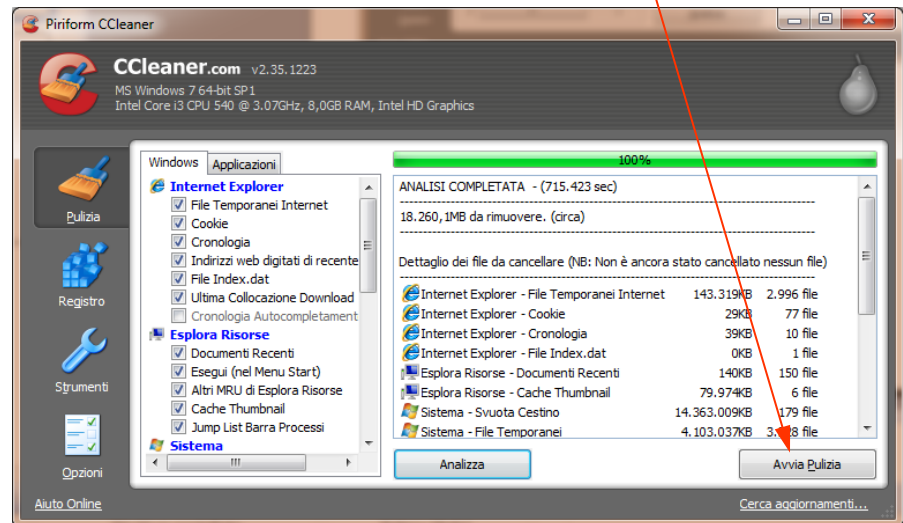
Piriform CCleaner

CCleaner.com v2.35.1223
MS Windows 7 64-bit SP1
Intel Core i3 CPU 540 @ 3.07GHz, 8,0GB RAM, Intel HD Graphics

Pulizia
Registro
Strumenti
Opzioni

Windows | Applicazioni

Internet Explorer
File Temporanei Internet
Cookie
Cronologia
Indirizzi web digitati di recente
File Index.dat
Ultima Collocazione Download
Cronologia Autocompletament
Esplora Risorse
Documenti Recenti
Esegui (nel Menu Start)
Altri MRU di Esplora Risorse
Cache Thumbnail
Jump List Barra Processi
Sistema

100%

ANALISI COMPLETATA - (715.423 sec)

18.260,1MB da rimuovere. (circa)

Dettaglio dei file da cancellare (NB: Non è ancora stato cancellato nessun file)

| | | |
|---|---|---|
| Internet Explorer - File Temporanei Internet | 143.319KB | 2.996 file |
| Internet Explorer - Cookie | 29KB | 77 file |
| Internet Explorer - Cronologia | 39KB | 10 file |
| Internet Explorer - File Index.dat | 0KB | 1 file |
| Esplora Risorse - Documenti Recenti | 140KB | 150 file |
| Esplora Risorse - Cache Thumbnail | 79.974KB | 6 file |
| Sistema - Svuota Cestino | 14.363.009KB | 179 file |
| Sistema - File Temporanei | 4.103.037KB | 3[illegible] file |

Analizza
Avvia Pulizia

Aiuto Online
Cerca aggiornamenti...